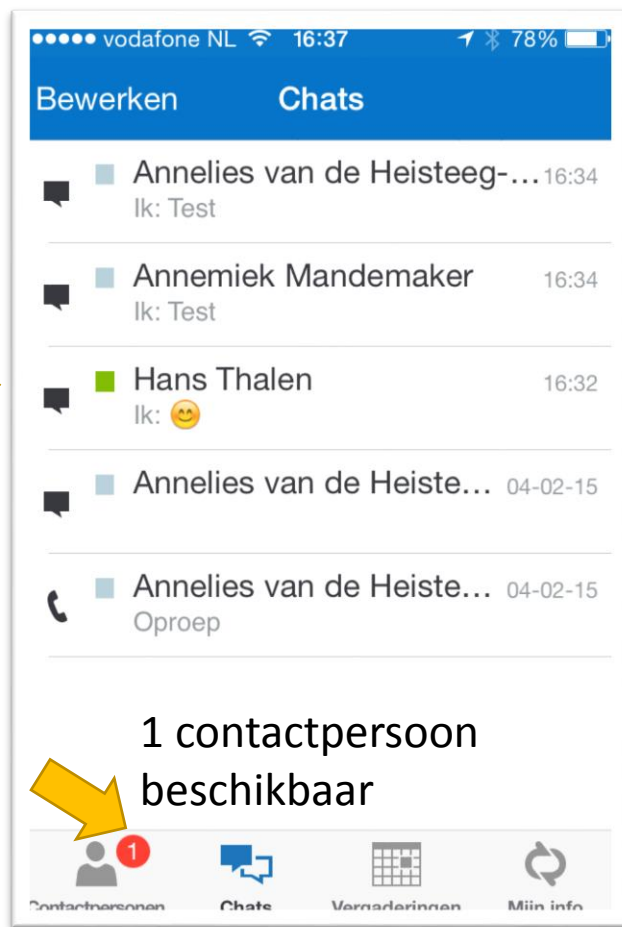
●●●●● vodafone NL 16:37 78%

Bewerken Chats

Annelies van de Heisteeg-… 16:34
Ik: Test

Annemiek Mandemaker 16:34
Ik: Test

Hans Thalen 16:32
Ik: 😊

Annelies van de Heiste… 04-02-15

Annelies van de Heiste… 04-02-15
Oproep

1 contactpersoon beschikbaar

1
Contactpersonen Chats Vergaderingen Mijn info